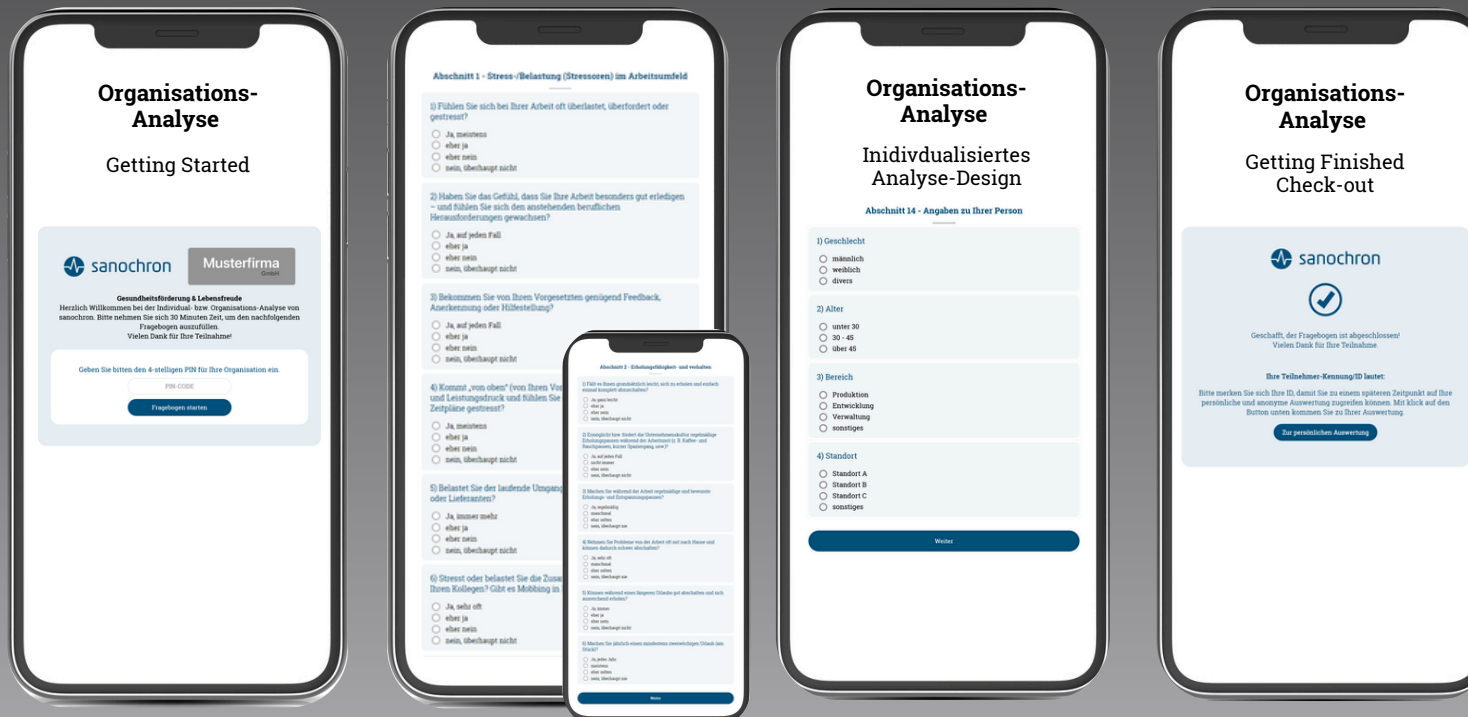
Organisations-Analyse

Getting Started

sanochron

Musterfirma GmbH

Gesundheitsförderung & Lebensfreude

Herzlich Willkommen bei der Individual- bzw. Organisations-Analyse von sanochron. Bitte nehmen Sie sich 30 Minuten Zeit, um den nachfolgenden Fragebogen auszufüllen. Vielen Dank für Ihre Teilnahme!

Geben Sie bitten den 4-stelligen PIN für Ihre Organisation ein.

PIN-CODE

Fragebogen starten

Abschnitt 1 - Stress-/Belastung (Stressoren) im Arbeitsumfeld

1) Fühlen Sie sich bei Ihrer Arbeit oft überlastet, überfordert oder gestresst?

Ja, meistens
eher ja
eher nein
nein, überhaupt nicht

2) Haben Sie das Gefühl, dass Sie Ihre Arbeit besonders gut erledigen – und fühlen Sie sich den anstehenden beruflichen Herausforderungen gewachsen?

Ja, auf jeden Fall
eher ja
eher nein
nein, überhaupt nicht

3) Bekommen Sie von Ihren Vorgesetzten genügend Feedback, Anerkennung oder Hilfestellung?

Ja, auf jeden Fall
eher ja
eher nein
nein, überhaupt nicht

4) Kommt „von oben" (von Ihren Vo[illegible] und Leistungsdruck und fühlen Sie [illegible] Zeitpläne gestresst?

Ja, meistens
eher ja
eher nein
nein, überhaupt nicht

5) Belastet Sie der laufende Umgan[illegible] oder Lieferanten?

Ja, immer mehr
eher ja
eher nein
nein, überhaupt nicht

6) Stresst oder belastet Sie die Zusa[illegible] Ihren Kollegen? Gibt es Mobbing in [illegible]

Ja, sehr oft
eher ja
eher nein
nein, überhaupt nicht

Abschnitt 2 - Erholungsfähigkeit- und verhalten

1) Fällt es Ihnen grundsätzlich leicht, sich zu erholen und einfach einmal komplett abzuschalten?

Ja, ganz leicht
eher ja
eher nein
nein, überhaupt nicht

2) Ermöglicht bzw. fördert die Unternehmenskultur regelmäßige Erholungspausen während der Arbeitszeit (z. B. Kaffee- und Rauchpausen, kurzer Spaziergang, usw.)?

Ja, auf jeden Fall
nicht immer
eher nein
nein, überhaupt nicht

3) Machen Sie während der Arbeit regelmäßige und bewusste Erholungs- und Entspannungspausen?

Ja, regelmäßig
manchmal
eher selten
nein, überhaupt nie

4) Nehmen Sie Probleme von der Arbeit oft mit nach Hause und können dadurch schwer abschalten?

Ja, sehr oft
manchmal
eher selten
nein, überhaupt nie

5) Können während einem längeren Urlaubs gut abschalten und sich ausreichend erholen?

Ja, immer
eher ja
eher nein
nein, überhaupt nicht

6) Machen Sie jährlich einen mindestens zweiwöchigen Urlaub (am Stück)?

Ja, jedes Jahr
meistens
eher selten
nein, überhaupt nie

Weiter

Organisations-Analyse

Inidivdualisiertes Analyse-Design

Abschnitt 14 - Angaben zu Ihrer Person

1) Geschlecht

männlich
weiblich
divers

2) Alter

unter 30
30 - 45
über 45

3) Bereich

Produktion
Entwicklung
Verwaltung
sonstiges

4) Standort

Standort A
Standort B
Standort C
sonstiges

Weiter

Organisations-Analyse

Getting Finished Check-out

sanochron

Geschafft, der Fragebogen ist abgeschlossen! Vielen Dank für Ihre Teilnahme.

Ihre Teilnehmer-Kennung/ID lautet:

Bitte merken Sie sich Ihre ID, damit Sie zu einem späteren Zeitpunkt auf Ihre persönliche und anonyme Auswertung zugreifen können. Mit klick auf den Button unten kommen Sie zu Ihrer Auswertung.

Zur persönlichen Auswertung